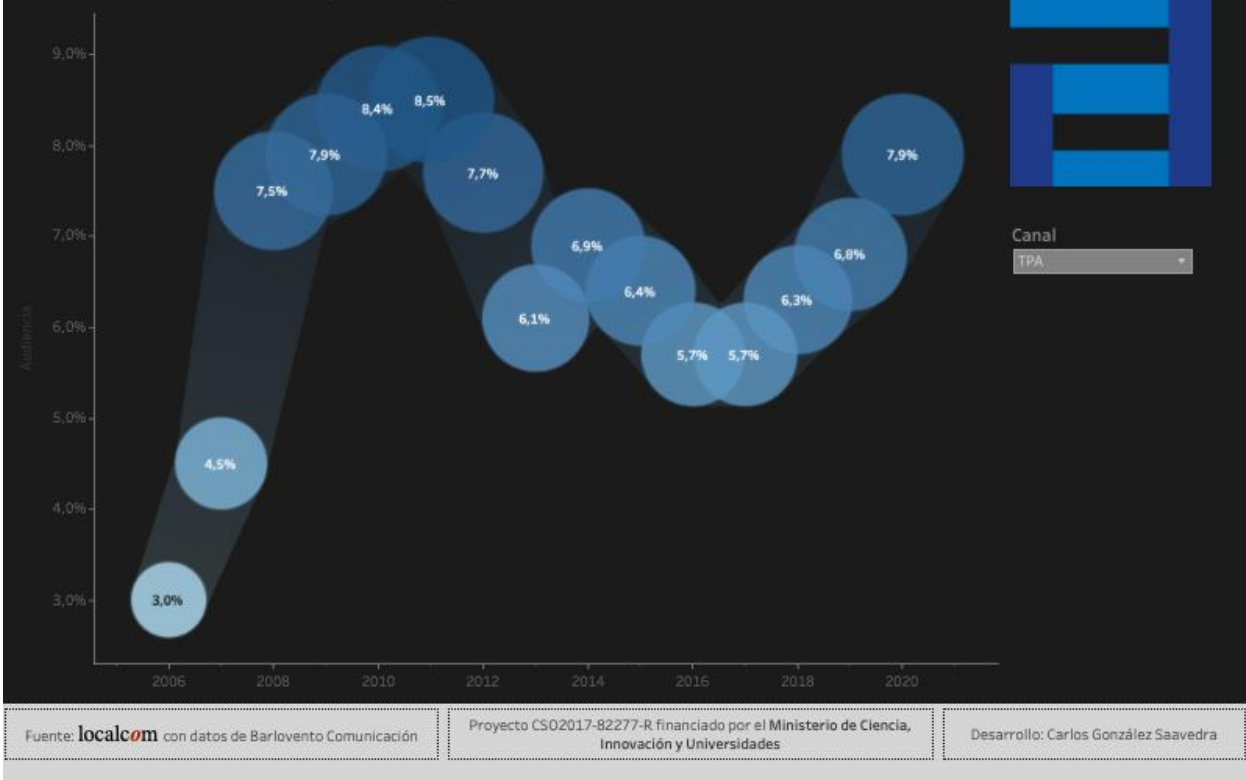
9,0%
8,0%
7,0%
6,0%
5,0%
4,0%
3,0%
Audiencia

3,0%
4,5%
7,5%
7,9%
8,4%
8,5%
7,7%
6,1%
6,9%
6,4%
5,7%
5,7%
6,3%
6,8%
7,9%

2006 2008 2010 2012 2014 2016 2018 2020

Canal
TPA

Fuente: localcom con datos de Barlovento Comunicación

Proyecto CSO2017-82277-R financiado por el Ministerio de Ciencia, Innovación y Universidades

Desarrollo: Carlos González Saavedra